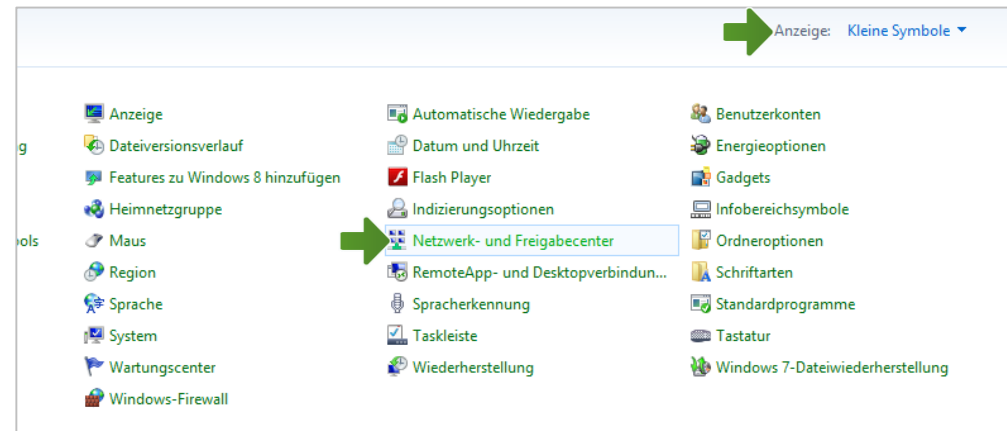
Anzeige: Kleine Symbole

g

ols

Anzeige
Dateiversionsverlauf
Features zu Windows 8 hinzufügen
Heimnetzgruppe
Maus
Region
Sprache
System
Wartungscenter
Windows-Firewall

Automatische Wiedergabe
Datum und Uhrzeit
Flash Player
Indizierungsoptionen
Netzwerk- und Freigabecenter
RemoteApp- und Desktopverbindun...
Spracherkennung
Taskleiste
Wiederherstellung

Benutzerkonten
Energieoptionen
Gadgets
Infobereichsymbole
Ordneroptionen
Schriftarten
Standardprogramme
Tastatur
Windows 7-Dateiwiederherstellung